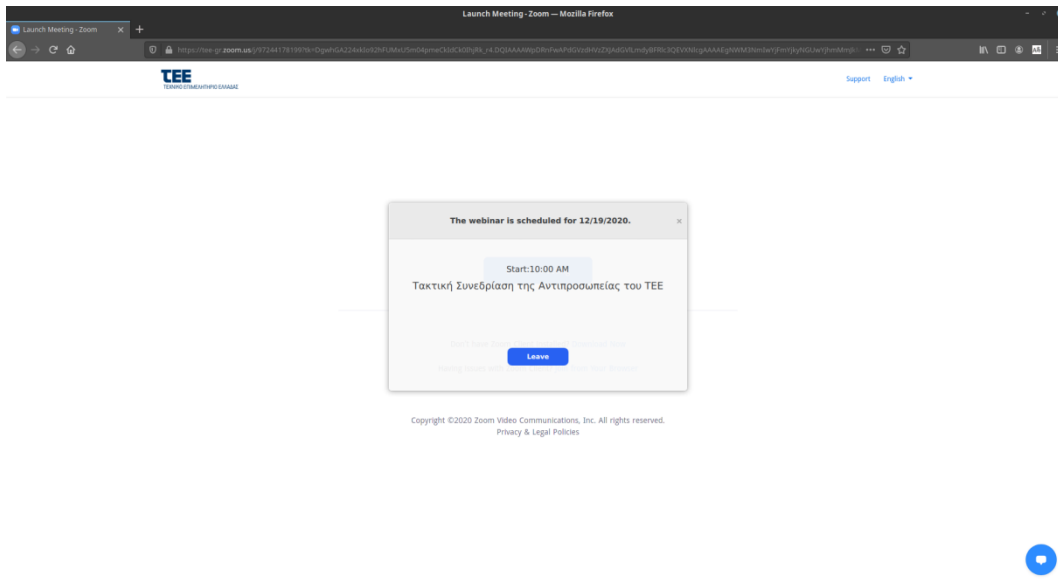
Launch Meeting - Zoom — Mozilla Firefox

Launch Meeting - Zoom

https://tee-gr.zoom.us/j/97244178199?tk=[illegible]

TEE
ΤΕΧΝΙΚΟ ΕΠΙΜΕΛΗΤΗΡΙΟ ΕΛΛΑΔΑΣ

Support English

The webinar is scheduled for 12/19/2020.

×

Start:10:00 AM

Τακτική Συνεδρίαση της Αντιπροσωπείας του ΤΕΕ

Leave

Copyright ©2020 Zoom Video Communications, Inc. All rights reserved.
Privacy & Legal Policies